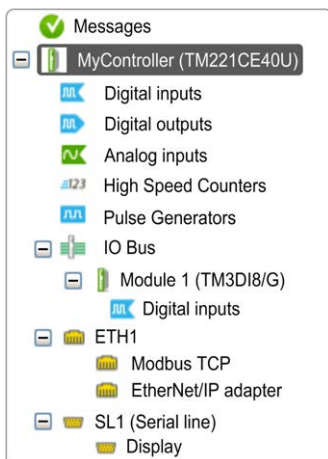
Messages
MyController (TM221CE40U)
Digital inputs
Digital outputs
Analog inputs
High Speed Counters
Pulse Generators
IO Bus
Module 1 (TM3DI8/G)
Digital inputs
ETH1
Modbus TCP
EtherNet/IP adapter
SL1 (Serial line)
Display